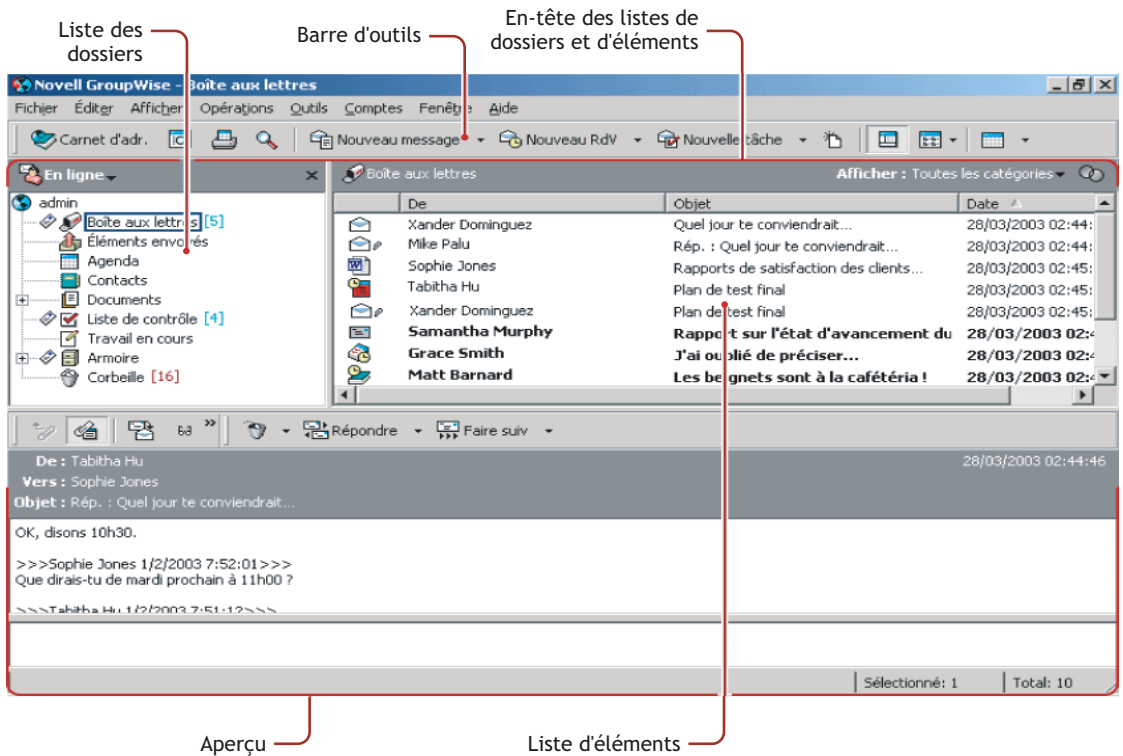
Liste des dossiers

Barre d'outils

En-tête des listes de dossiers et d'éléments

Novell GroupWise - Boîte aux lettres

Fichier Éditer Afficher Opérations Outils Comptes Fenêtre Aide

Carnet d'adr. Nouveau message Nouveau RdV Nouvelle tâche

En ligne

admin
Boîte aux lettres [5]
Éléments envoyés
Agenda
Contacts
Documents
Liste de contrôle [4]
Travail en cours
Armoire
Corbeille [16]

Boîte aux lettres

Afficher : Toutes les catégories

| De | Objet | Date |
|---|---|---|
| Xander Dominguez | Quel jour te conviendrait... | 28/03/2003 02:44: |
| Mike Palu | Rép. : Quel jour te conviendrait... | 28/03/2003 02:44: |
| Sophie Jones | Rapports de satisfaction des clients... | 28/03/2003 02:45: |
| Tabitha Hu | Plan de test final | 28/03/2003 02:45: |
| Xander Dominguez | Plan de test final | 28/03/2003 02:45: |
| Samantha Murphy | Rapport sur l'état d'avancement du | 28/03/2003 02:4 |
| Grace Smith | J'ai oublié de préciser... | 28/03/2003 02:4 |
| Matt Barnard | Les beignets sont à la cafétéria ! | 28/03/2003 02:4 |

Répondre Faire suiv

De : Tabitha Hu
28/03/2003 02:44:46
Vers : Sophie Jones
Objet : Rép. : Quel jour te conviendrait...

OK, disons 10h30.

>>>Sophie Jones 1/2/2003 7:52:01>>>
Que dirais-tu de mardi prochain à 11h00 ?

>>>Tabitha Hu 1/2/2003 7:51:12>>>

Sélectionné: 1 Total: 10

Aperçu

Liste d'éléments